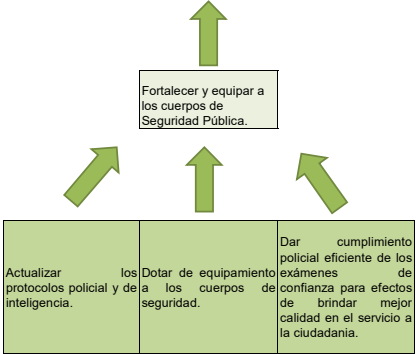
Fortalecer y equipar a los cuerpos de Seguridad Pública.

| Actualizar los protocolos policial y de inteligencia. | Dotar de equipamiento a los cuerpos de seguridad. | Dar cumplimiento policial eficiente de los exámenes de confianza para efectos de brindar mejor calidad en el servicio a la ciudadanía. |
|---|---|---|